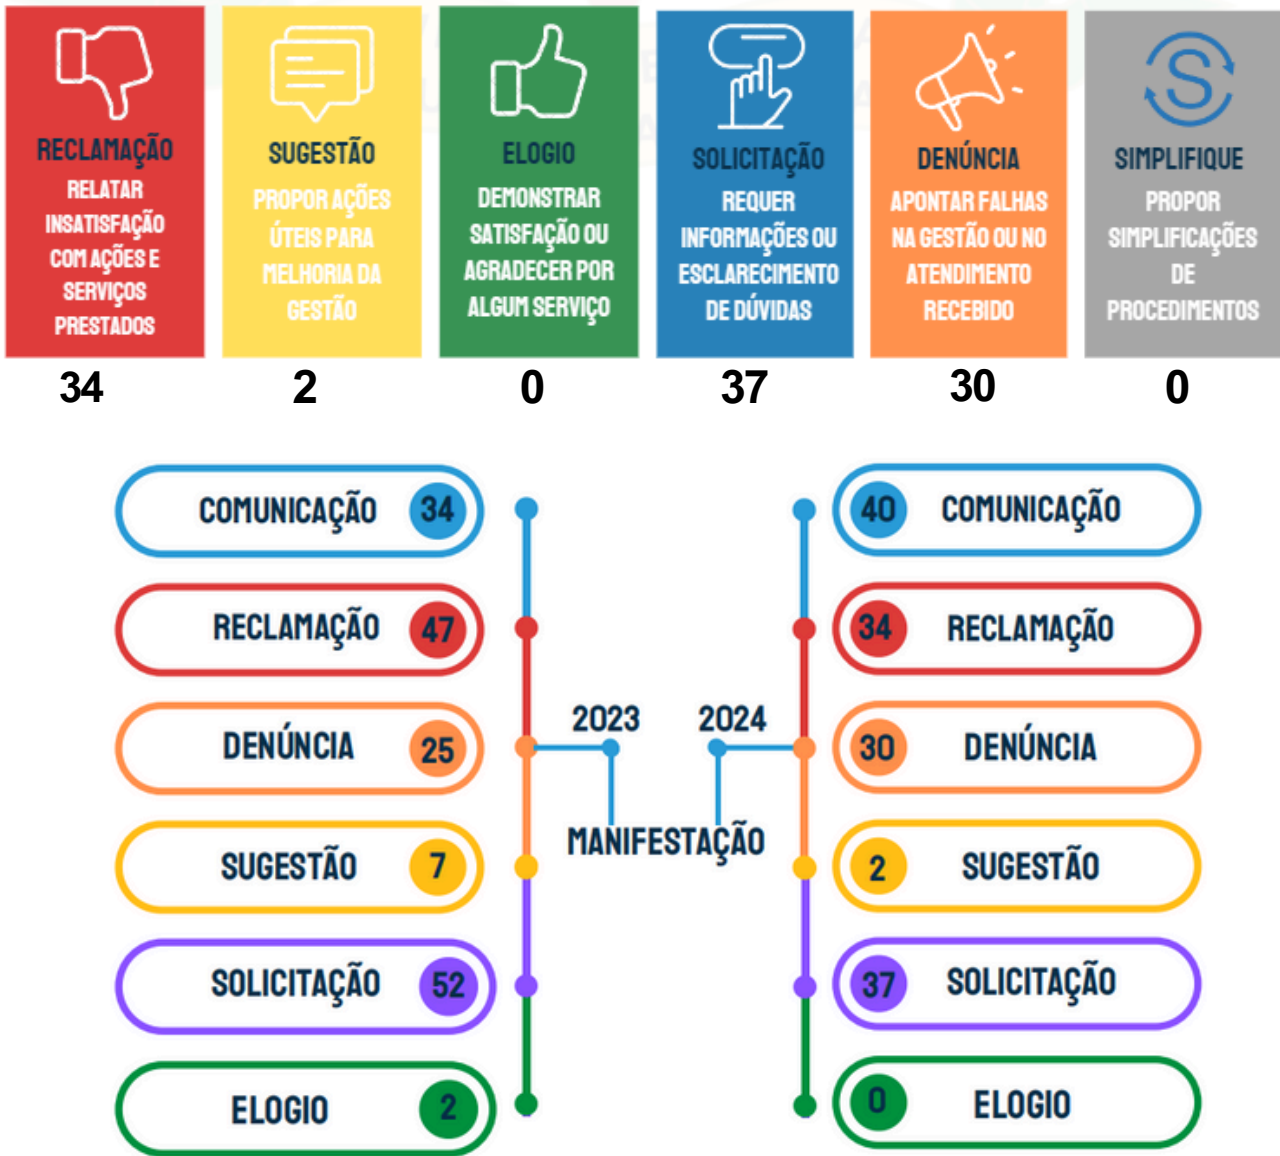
RECLAMAÇÃO
RELATAR INSATISFAÇÃO COM AÇÕES E SERVIÇOS PRESTADOS
34

SUGESTÃO
PROPOR AÇÕES ÚTEIS PARA MELHORIA DA GESTÃO
2

ELOGIO
DEMONSTRAR SATISFAÇÃO OU AGRADECER POR ALGUM SERVIÇO
0

SOLICITAÇÃO
REQUER INFORMAÇÕES OU ESCLARECIMENTO DE DÚVIDAS
37

DENÚNCIA
APONTAR FALHAS NA GESTÃO OU NO ATENDIMENTO RECEBIDO
30

SIMPLIFIQUE
PROPOR SIMPLIFICAÇÕES DE PROCEDIMENTOS
0

2023
COMUNICAÇÃO 34
RECLAMAÇÃO 47
DENÚNCIA 25
SUGESTÃO 7
SOLICITAÇÃO 52
ELOGIO 2

MANIFESTAÇÃO

2024
40 COMUNICAÇÃO
34 RECLAMAÇÃO
30 DENÚNCIA
2 SUGESTÃO
37 SOLICITAÇÃO
0 ELOGIO